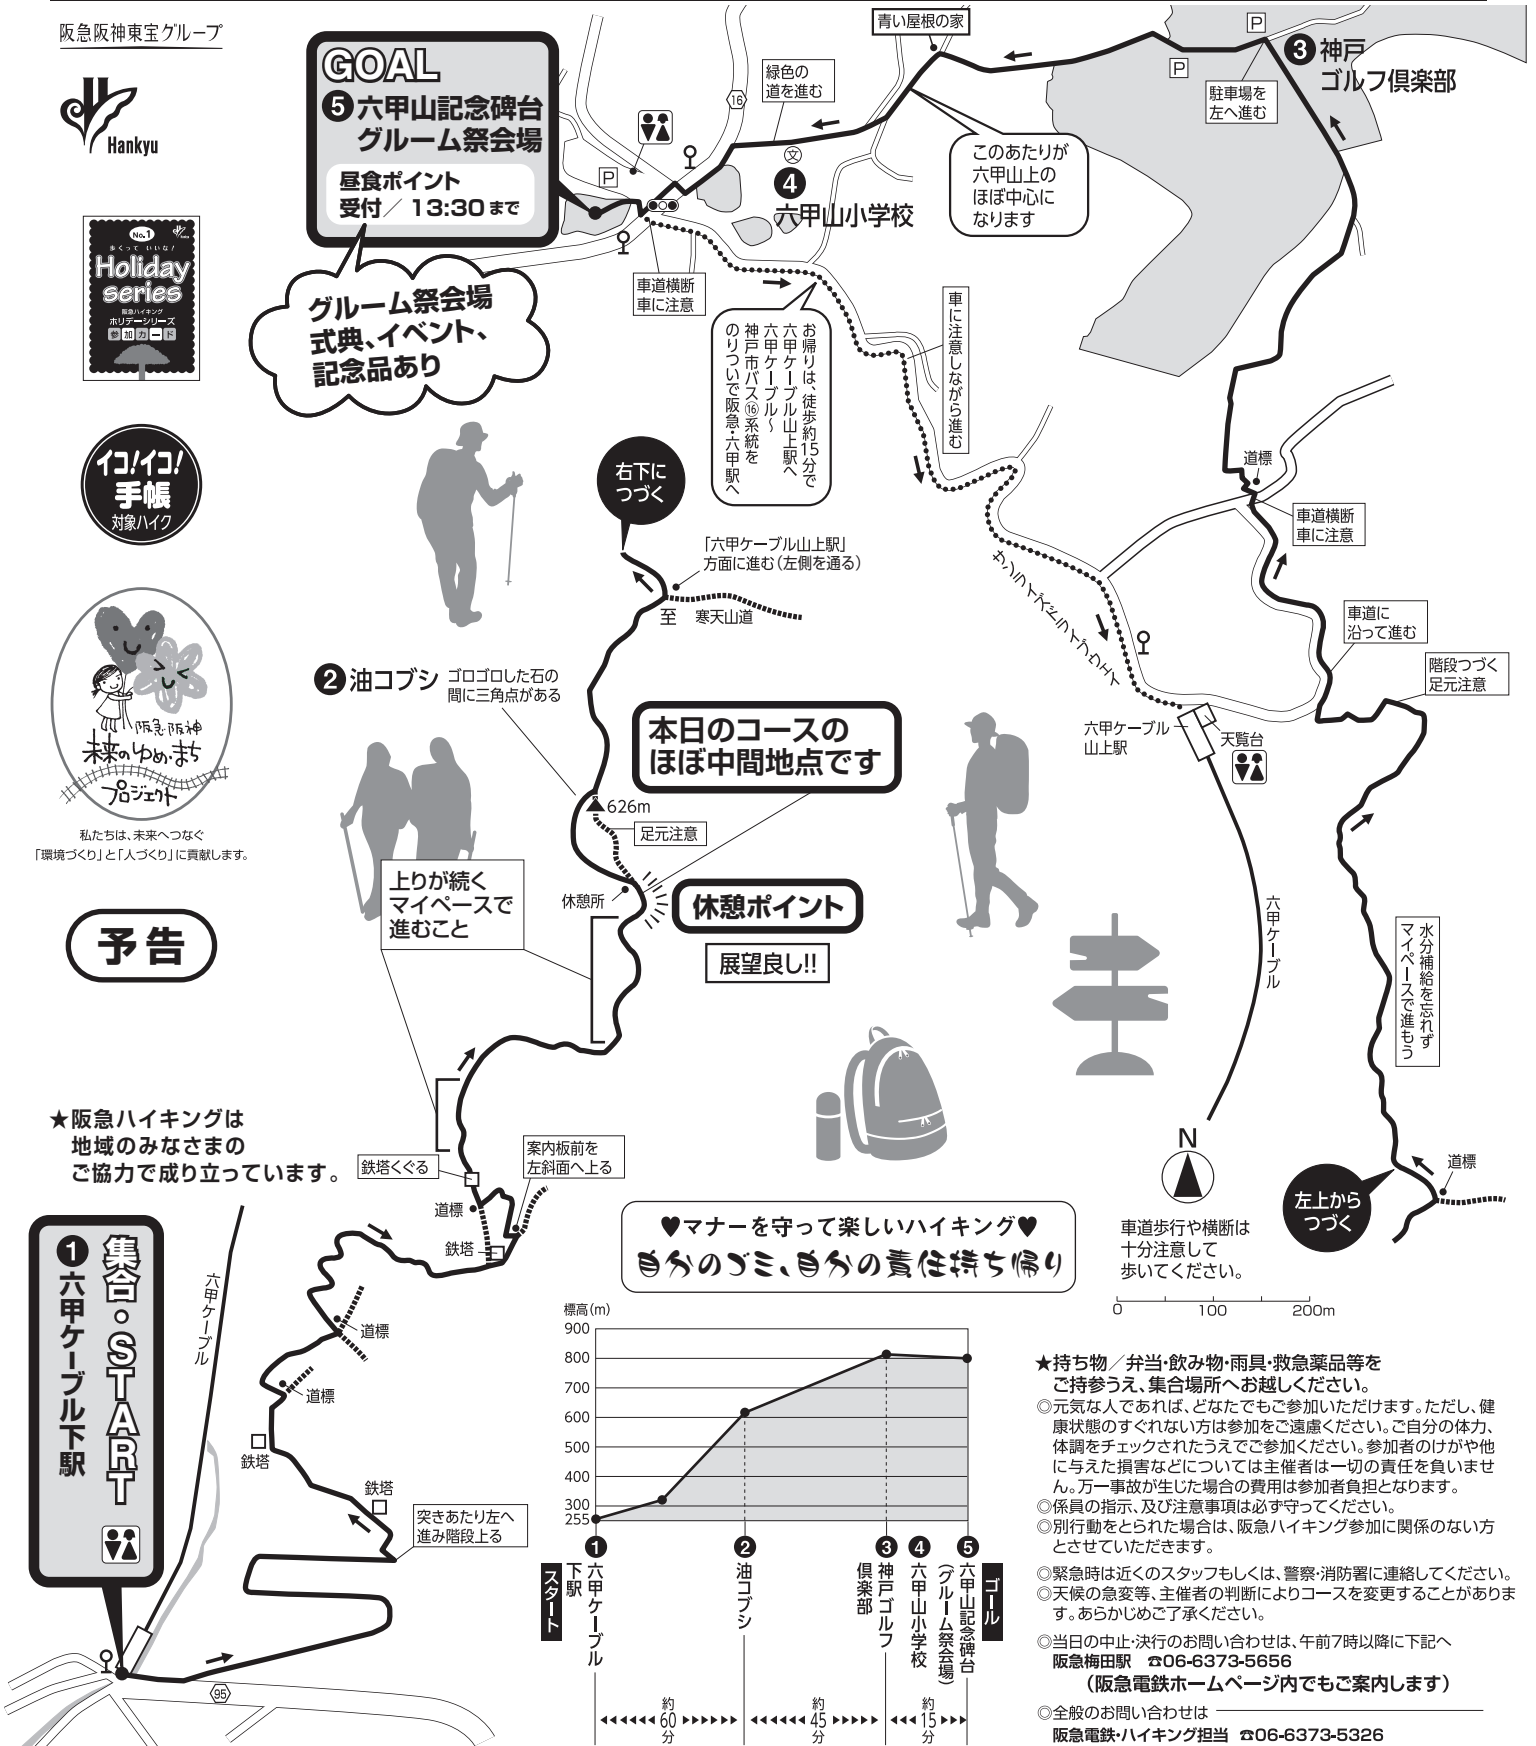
阪急阪神東宝グループ

Hankyu

No.1 歩くって いいな! Holiday series 阪急ハイキング ホリデーシリーズ 参加カード

イコ!イコ! 手帳 対象ハイク

阪急阪神 未来のゆめ・まち プロジェクト
私たちは、未来へつなぐ「環境づくり」と「人づくり」に貢献します。

予告

GOAL
5 六甲山記念碑台 グルーム祭会場
昼食ポイント 受付/ 13:30まで

グルーム祭会場 式典、イベント、記念品あり

青い屋根の家
緑色の道を進む
3 神戸ゴルフ倶楽部
駐車場を左へ進む
4 六甲山小学校
このあたりが六甲山上のほぼ中心になります
車道横断 車に注意
お帰りは、徒歩約15分で六甲ケーブル山上駅へ 六甲ケーブル~神戸市バス⑯系統をのりついで阪急・六甲駅へ
車に注意しながら進む
右下につづく
「六甲ケーブル山上駅」方面に進む(左側を通る)
至 寒天山道
2 油コブシ ゴロゴロした石の間に三角点がある
本日のコースのほぼ中間地点です
626m
足元注意
休憩所
休憩ポイント
展望良し!!
上りが続くマイペースで進むこと
道標
車道横断 車に注意
車道に沿って進む
階段つづく足元注意
六甲ケーブル山上駅
天覧台
六甲ケーブル
水分補給を忘れずマイペースで進もう
道標
左上からつづく
N
車道歩行や横断は十分注意して歩いてください。
0 100 200m

★阪急ハイキングは地域のみなさまのご協力で成り立っています。
鉄塔くぐる
案内板前を左斜面へ上る
道標
鉄塔
道標
道標
鉄塔
鉄塔
突きあたり左へ進み階段上る
六甲ケーブル
1 集合・START 六甲ケーブル下駅

♥マナーを守って楽しいハイキング♥
自分のゴミ、自分の責任持ち帰り

標高(m)
900 800 700 600 500 400 300 255
1 六甲ケーブル下駅 スタート
2 油コブシ
3 神戸ゴルフ倶楽部
4 六甲山小学校
5 六甲山記念碑台(グルーム祭会場) ゴール
約60分 約45分 約15分

★持ち物/弁当・飲み物・雨具・救急薬品等をご持参うえ、集合場所へお越しください。
◎元気な人であれば、どなたでもご参加いただけます。ただし、健康状態のすぐれない方は参加をご遠慮ください。ご自分の体力、体調をチェックされたうえでご参加ください。参加者のけがや他に与えた損害などについては主催者は一切の責任を負いません。万一事故が生じた場合の費用は参加者負担となります。
◎係員の指示、及び注意事項は必ず守ってください。
◎別行動をとられた場合は、阪急ハイキング参加に関係のない方とさせていただきます。
◎緊急時は近くのスタッフもしくは、警察・消防署に連絡してください。
◎天候の急変等、主催者の判断によりコースを変更することがあります。あらかじめご了承ください。
◎当日の中止・決行のお問い合わせは、午前7時以降に下記へ
阪急梅田駅 ☎06-6373-5656
(阪急電鉄ホームページ内でもご案内します)
◎全般のお問い合わせは
阪急電鉄・ハイキング担当 ☎06-6373-5326